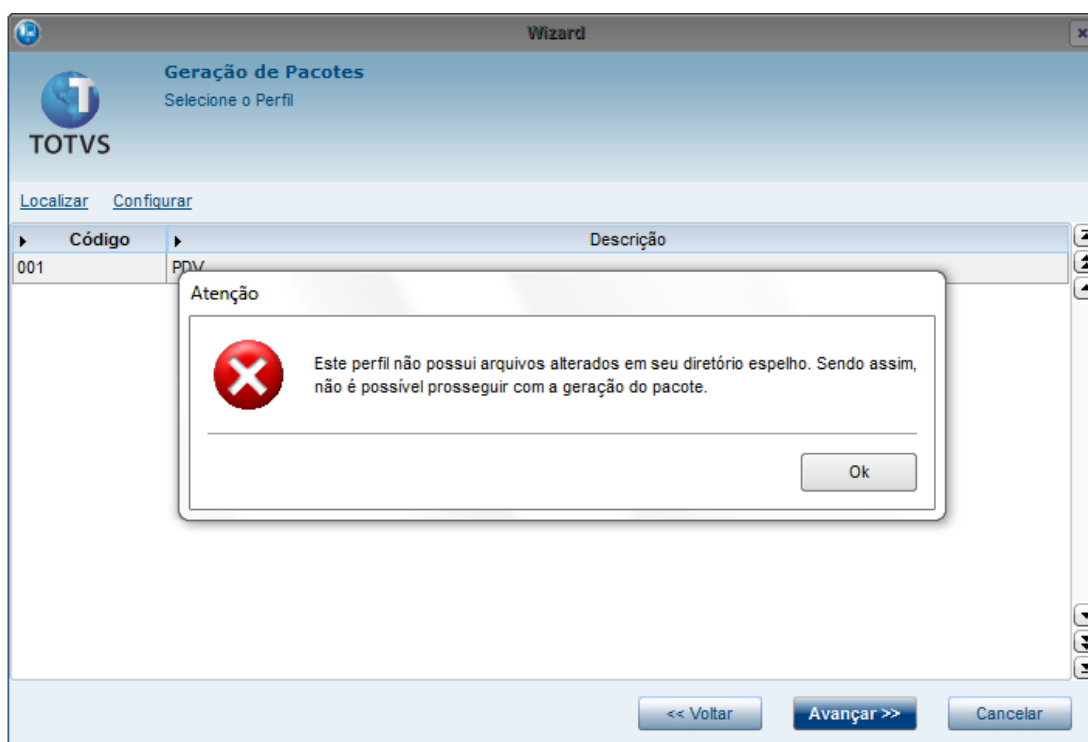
Wizard

TOTVS

Geração de Pacotes
Selecione o Perfil

Localizar Configurar

| Código | Descrição |
|---|---|
| 001 | PDV |

Atenção

Este perfil não possui arquivos alterados em seu diretório espelho. Sendo assim, não é possível prosseguir com a geração do pacote.

Ok

<< Voltar
Avançar >>
Cancelar